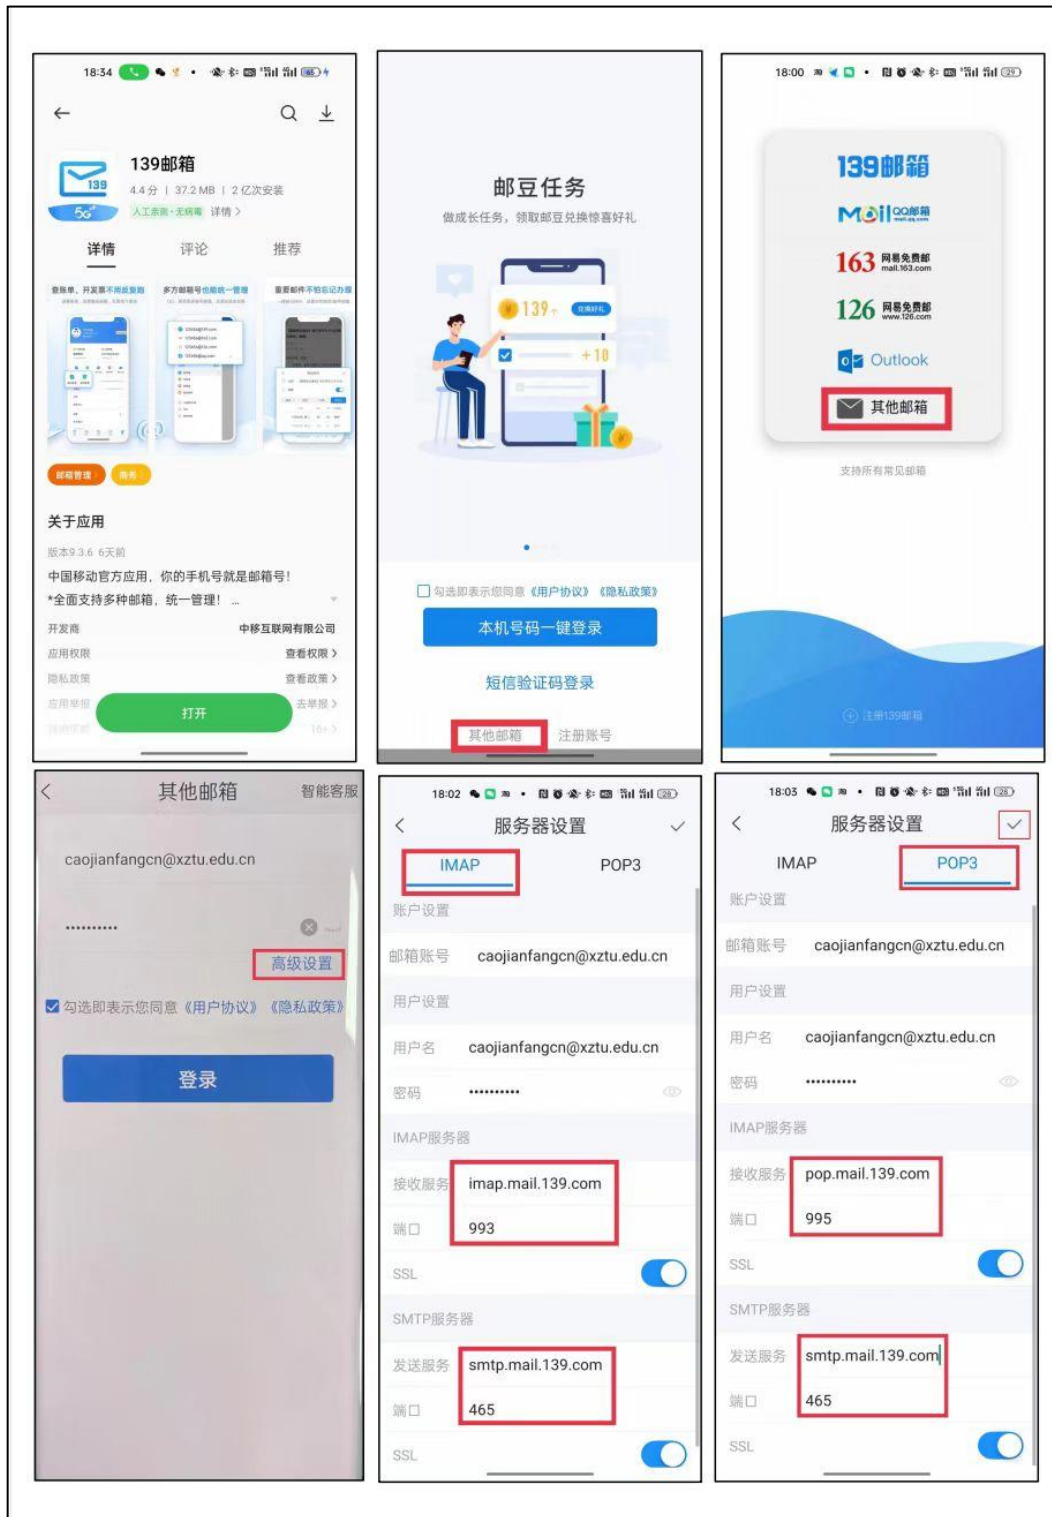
18:34

139邮箱
4.4分 | 37.2 MB | 2亿次安装
人工客服·无病毒 详情 >

详情 评论 推荐

邮箱管理 商务

关于应用
版本9.3.6 6天前
中国移动官方应用，你的手机号就是邮箱号！
*全面支持多种邮箱，统一管理！ ...

开发商 中移互联网有限公司
应用权限 查看权限 >
隐私政策 查看政策 >
应用举报 去举报 >
打开

邮豆任务
做成长任务，领取邮豆兑换惊喜好礼
139 +10

勾选即表示您同意《用户协议》《隐私政策》
本机号码一键登录
短信验证码登录
其他邮箱 注册账号

18:00
139邮箱
Mail QQ邮箱
163 网易免费邮 mail.163.com
126 网易免费邮 www.126.com
Outlook
其他邮箱
支持所有常见邮箱
注册139邮箱

其他邮箱 智能客服
caojianfangcn@xztu.edu.cn
••••••••••
高级设置
勾选即表示您同意《用户协议》《隐私政策》
登录

18:02
服务器设置
IMAP POP3
账户设置
邮箱账号 caojianfangcn@xztu.edu.cn
用户设置
用户名 caojianfangcn@xztu.edu.cn
密码 ••••••••••
IMAP服务器
接收服务 imap.mail.139.com
端口 993
SSL
SMTP服务器
发送服务 smtp.mail.139.com
端口 465
SSL

18:03
服务器设置
IMAP POP3
账户设置
邮箱账号 caojianfangcn@xztu.edu.cn
用户设置
用户名 caojianfangcn@xztu.edu.cn
密码 ••••••••••
IMAP服务器
接收服务 pop.mail.139.com
端口 995
SSL
SMTP服务器
发送服务 smtp.mail.139.com
端口 465
SSL